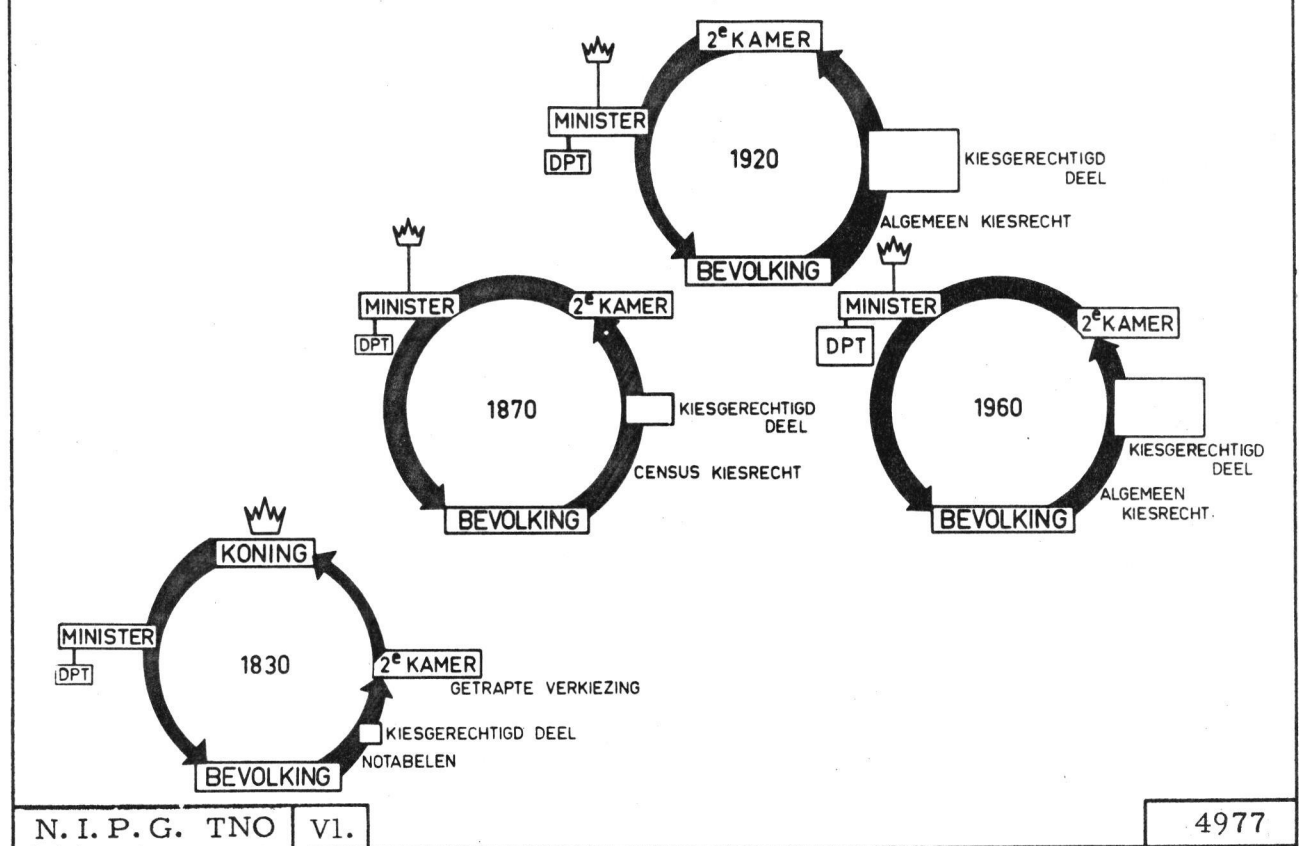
$2^e$ KAMER
MINISTER
DPT
1920
KIESGERECHTIGD DEEL
ALGEMEEN KIESRECHT
BEVOLKING

MINISTER
DPT
$2^e$ KAMER
1870
KIESGERECHTIGD DEEL
CENSUS KIESRECHT
BEVOLKING

MINISTER
DPT
$2^e$ KAMER
1960
KIESGERECHTIGD DEEL
ALGEMEEN KIESRECHT.
BEVOLKING

KONING
MINISTER
DPT
1830
$2^e$ KAMER
GETRAPTE VERKIEZING
KIESGERECHTIGD DEEL
NOTABELEN
BEVOLKING

N. I. P. G. TNO | Vl.

4977